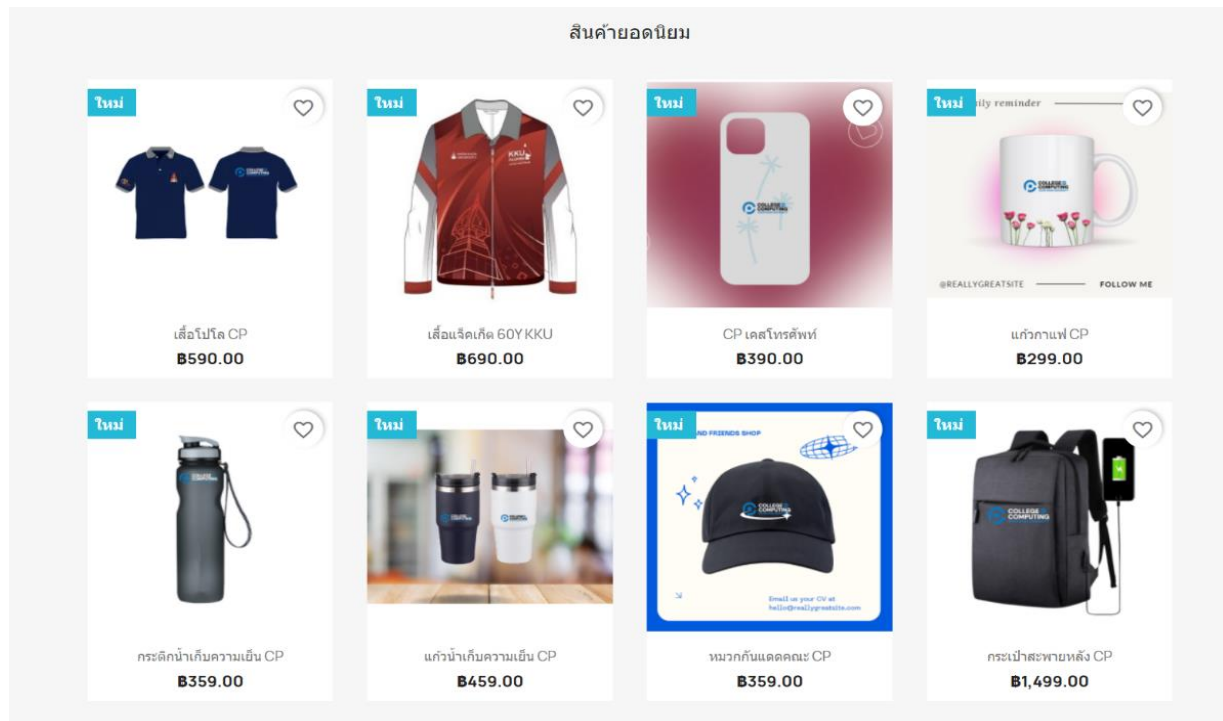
สินค้ายอดนิยม

ใหม่

เสื้อโปโล CP

฿590.00

ใหม่

KKU

เสื้อแจ็คเก็ต 60Y KKU

฿690.00

ใหม่

COLLEGE COMPUTING

CP เคสโทรศัพท์

฿390.00

ใหม่

ily reminder

COLLEGE COMPUTING

@REALLYGREATSITE

FOLLOW ME

แก้วกาแฟ CP

฿299.00

ใหม่

กระติกน้ำเก็บความเย็น CP

฿359.00

ใหม่

COLLEGE COMPUTING

แก้วน้ำเก็บความเย็น CP

฿459.00

ใหม่

AND FRIENDS SHOP

COLLEGE COMPUTING

Email us your CV at hello@reallygreatsite.com

หมวกกันแดดคณะ CP

฿359.00

ใหม่

COLLEGE COMPUTING

กระเป๋าสะพายหลัง CP

฿1,499.00